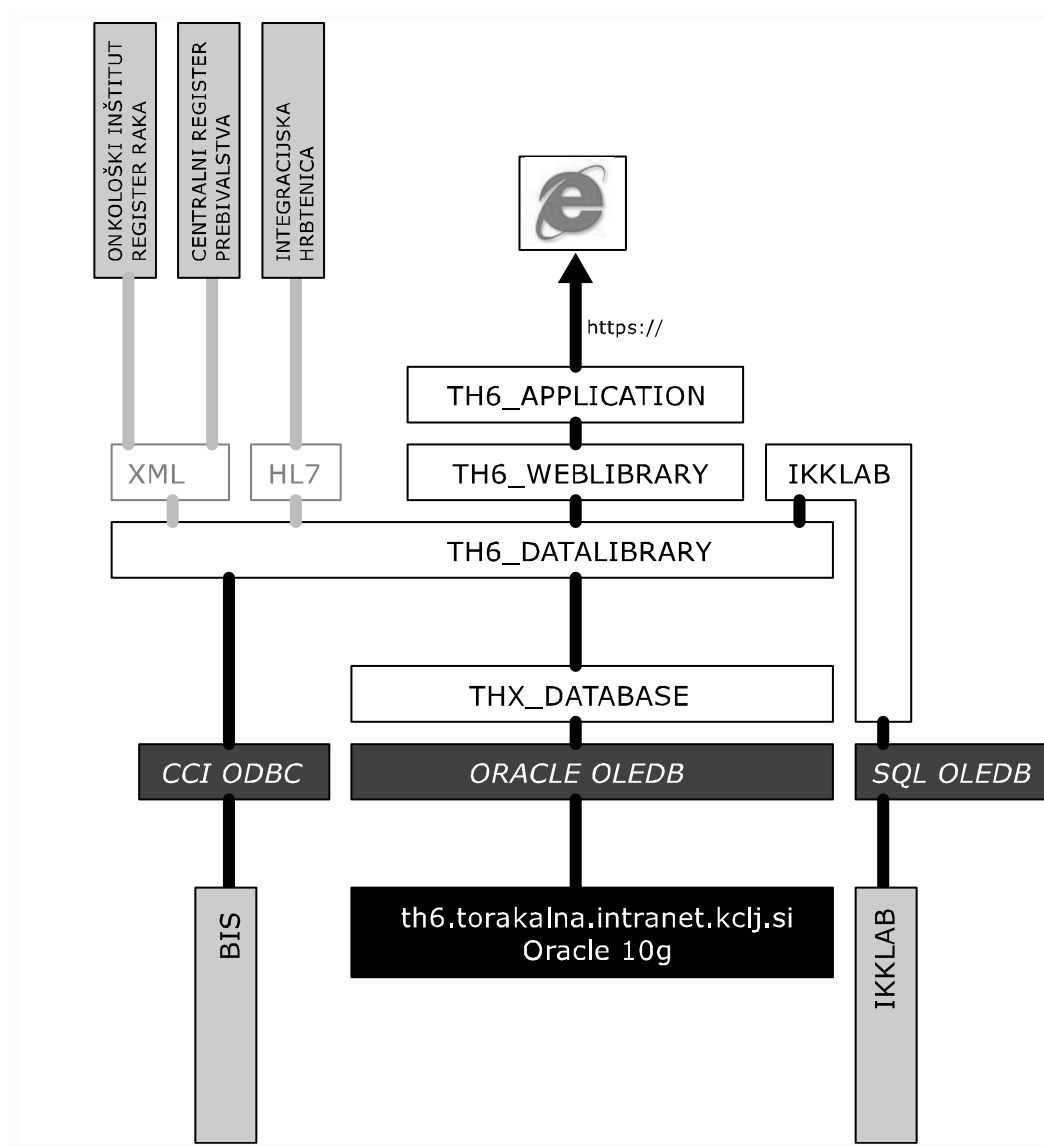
ONKOLOŠKI INŠTITUT REGISTER RAKA

CENTRALNI REGISTER PREBIVALSTVA

INTEGRACIJSKA HRBTENICA

https://

TH6_APPLICATION

XML

HL7

TH6_WEBLIBRARY

IKKLAB

TH6_DATALIBRARY

THX_DATABASE

CCI ODBC

ORACLE OLEDB

SQL OLEDB

BIS

th6.torakalna.intranet.kclj.si
Oracle 10g

IKKLAB